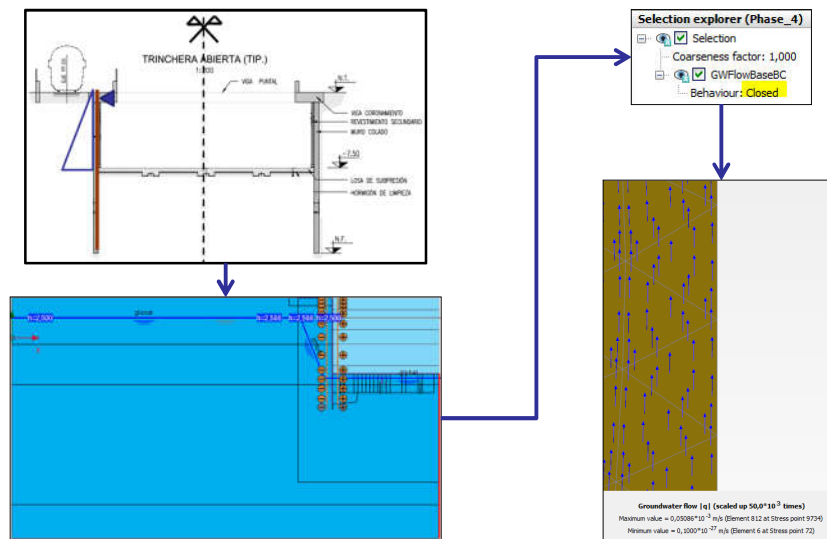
TRINCHERA ABIERTA (TIP.)
1:100
VIGA PUNTAL
N.1
VIGA CORONAMIENTO
REVESTIMIENTO SECUNDARIO
MURO COLADO
-7.50
LOSA DE SUBPRESIÓN
HORMIGÓN DE LIMPIEZA
N.7

h=2,500
phreat
h=2,500
h=2,500
h=2,500

Selection explorer (Phase_4)
Selection
Coarseness factor: 1,000
GWFlowBaseBC
Behaviour: Closed

Groundwater flow |q| (scaled up 50,0*10$^{3}$ times)
Maximum value = 0,05086*10$^{-3}$ m/s (Element 812 at Stress point 9734)
Minimum value = 0,1000*10$^{-27}$ m/s (Element 6 at Stress point 72)